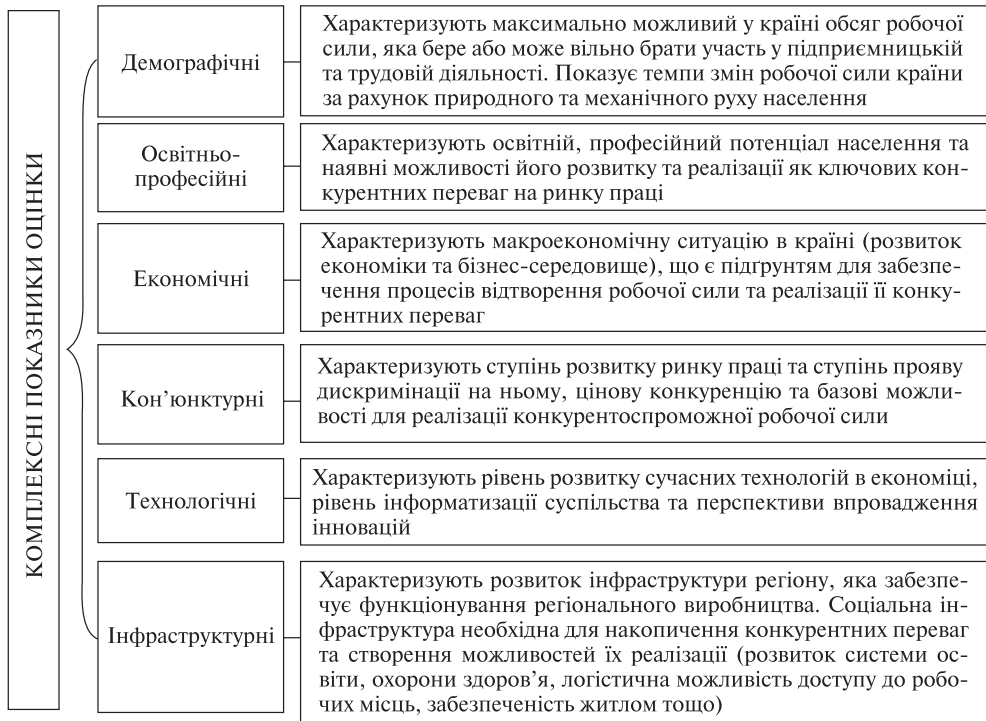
КОМПЛЕКСНІ ПОКАЗНИКИ ОЦІНКИ

Демографічні

Характеризують максимально можливий у країні обсяг робочої сили, яка бере або може вільно брати участь у підприємницькій та трудовій діяльності. Показує темпи змін робочої сили країни за рахунок природного та механічного руху населення

Освітньо-професійні

Характеризують освітній, професійний потенціал населення та наявні можливості його розвитку та реалізації як ключових конкурентних переваг на ринку праці

Економічні

Характеризують макроекономічну ситуацію в країні (розвиток економіки та бізнес-середовище), що є підґрунтям для забезпечення процесів відтворення робочої сили та реалізації її конкурентних переваг

Кон'юнктурні

Характеризують ступінь розвитку ринку праці та ступінь прояву дискримінації на ньому, цінову конкуренцію та базові можливості для реалізації конкурентоспроможної робочої сили

Технологічні

Характеризують рівень розвитку сучасних технологій в економіці, рівень інформатизації суспільства та перспективи впровадження інновацій

Інфраструктурні

Характеризують розвиток інфраструктури регіону, яка забезпечує функціонування регіонального виробництва. Соціальна інфраструктура необхідна для накопичення конкурентних переваг та створення можливостей їх реалізації (розвиток системи освіти, охорони здоров'я, логістична можливість доступу до робочих місць, забезпеченість житлом тощо)